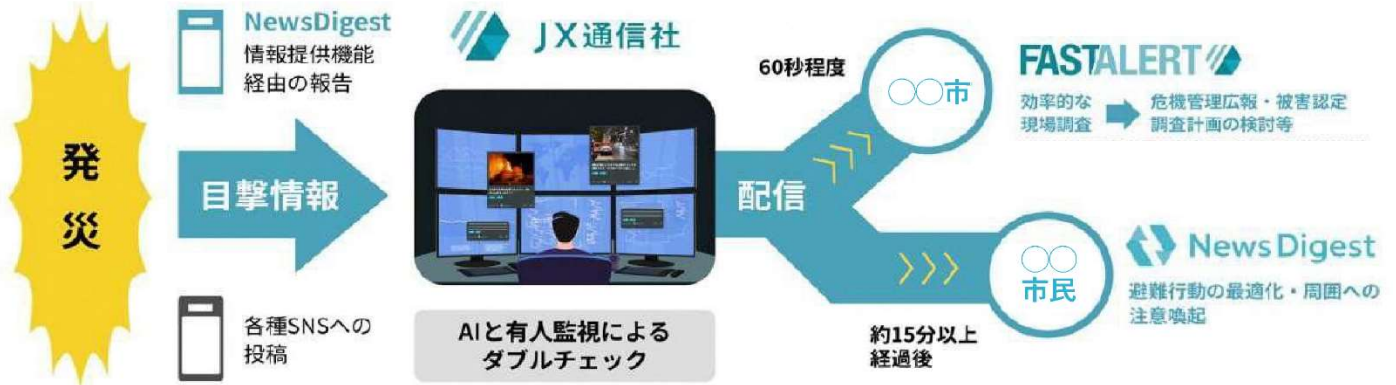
発災

NewsDigest
情報提供機能
経由の報告

目撃情報

各種SNSへの
投稿

JX通信社

AIと有人監視による
ダブルチェック

配信

60秒程度

〇〇市

FASTALERT

効率的な
現場調査

危機管理広報・被害認定
調査計画の検討等

約15分以上
経過後

〇〇
市民

News Digest

避難行動の最適化・周囲への
注意喚起